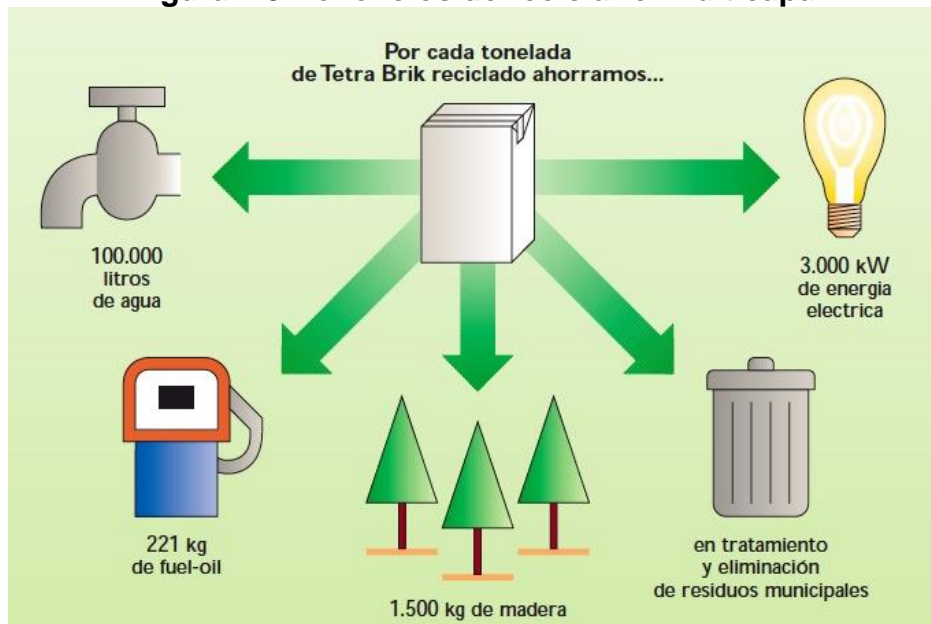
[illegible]

Por cada tonelada de Tetra Brik reciclado ahorramos...

100.000 litros de agua

3.000 kW de energia electrica

221 kg de fuel-oil

1.500 kg de madera

en tratamiento y eliminación de residuos municipales